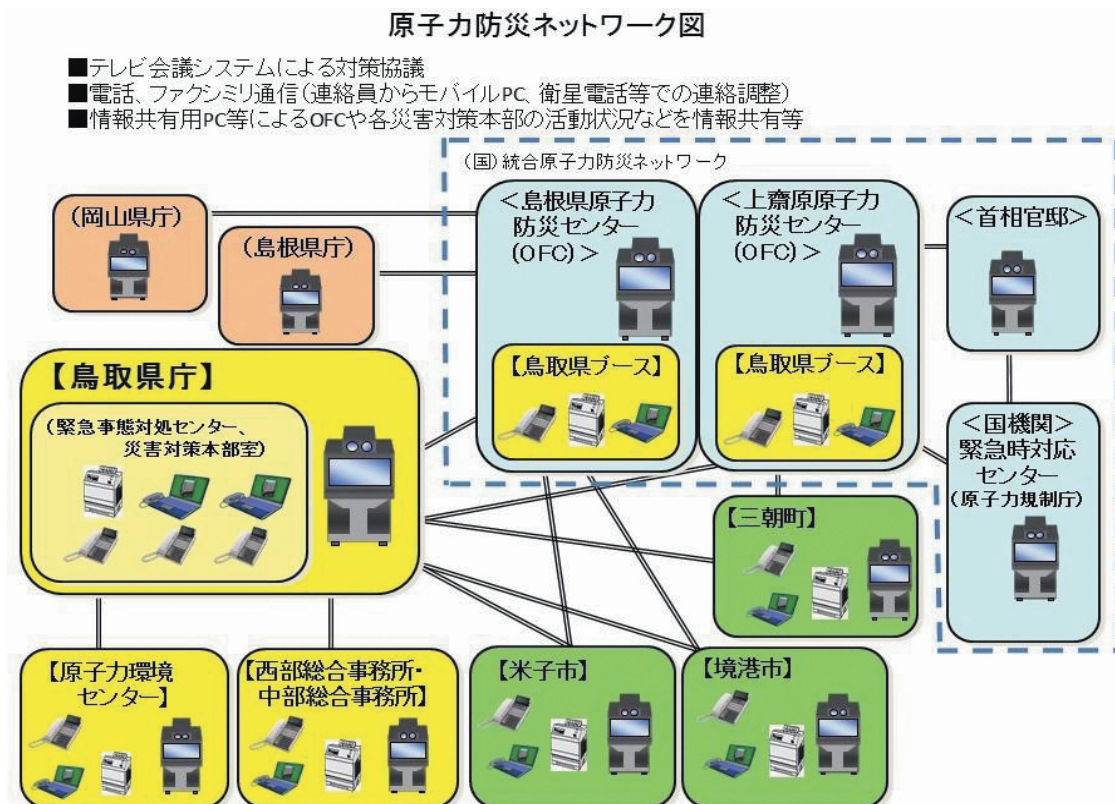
原子力防災ネットワーク図

■テレビ会議システムによる対策協議
■電話、ファクシミリ通信(連絡員からモバイルPC、衛星電話等での連絡調整)
■情報共有用PC等によるOFCや各災害対策本部の活動状況などを情報共有等

(国)統合原子力防災ネットワーク

(岡山県庁)

(島根県庁)

<島根県原子力防災センター(OFC)>

【鳥取県ブース】

<上齋原原子力防災センター(OFC)>

【鳥取県ブース】

<首相官邸>

【鳥取県庁】

(緊急事態対処センター、災害対策本部室)

<国機関>緊急時対応センター(原子力規制庁)

【三朝町】

【原子力環境センター】

【西部総合事務所・中部総合事務所】

【米子市】

【境港市】